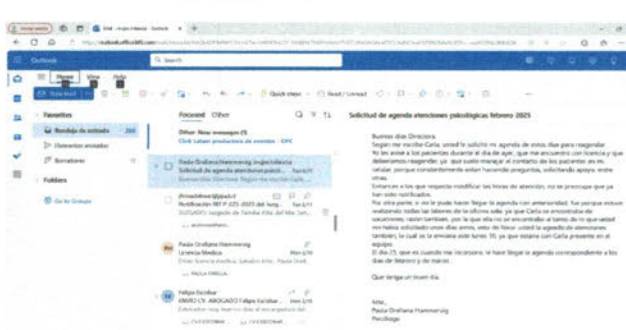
Outlook

Search

Home View Help

New Email

Quick steps Read / Unread

Favorites

Bandeja de entrada 260

Elementos enviados

Borradores 11

Folders

Go to Groups

Focused Other

Other: New messages (1)

Click Latam productores de eventos · EPC

Paola Orellana Hammerwig

Solicitud de agenda atenciones psicol...

Paola Orellana Hammerwig

Licencia Medica

PAOLA ORELLA...

Felipe Escobar

Solicitud de agenda atenciones psicologicas febrero 2025

Buenos días Directora,

Según me escribe Carla, usted le solicitó mi agenda de estos días para reagendar.

Yo les aviso a los pacientes durante el día de ayer, que me encuentro con licencia y que deberíamos reagendar, ya que suelo manejar el contacto de los pacientes en mi celular, porque constantemente estoy haciendo preguntas, solicitando apoyo, entre otras.

Entonces a los que requerían modificar las horas de atención, no se preocupe que ya han sido notificados.

Por otra parte, si no le puedo hacer llegar la agenda con anterioridad, fue porque estuve realizando todas las labores de la oficina sola, ya que Carla se encontraba de vacaciones, razón también, por la que ella no se encontraba al tanto de lo que usted me había solicitado unos días antes, esto de llevar usted la agenda de atenciones también, la cual se la enviaba este lunes 10, ya que estaba con Carla presente en el equipo.

El día 03, que es cuando me incorporo, le haré llegar la agenda correspondiente a los días de febrero y de marzo.

Que tenga un buen día.

Atte.,
Paola Orellana Hammerwig
Psicóloga